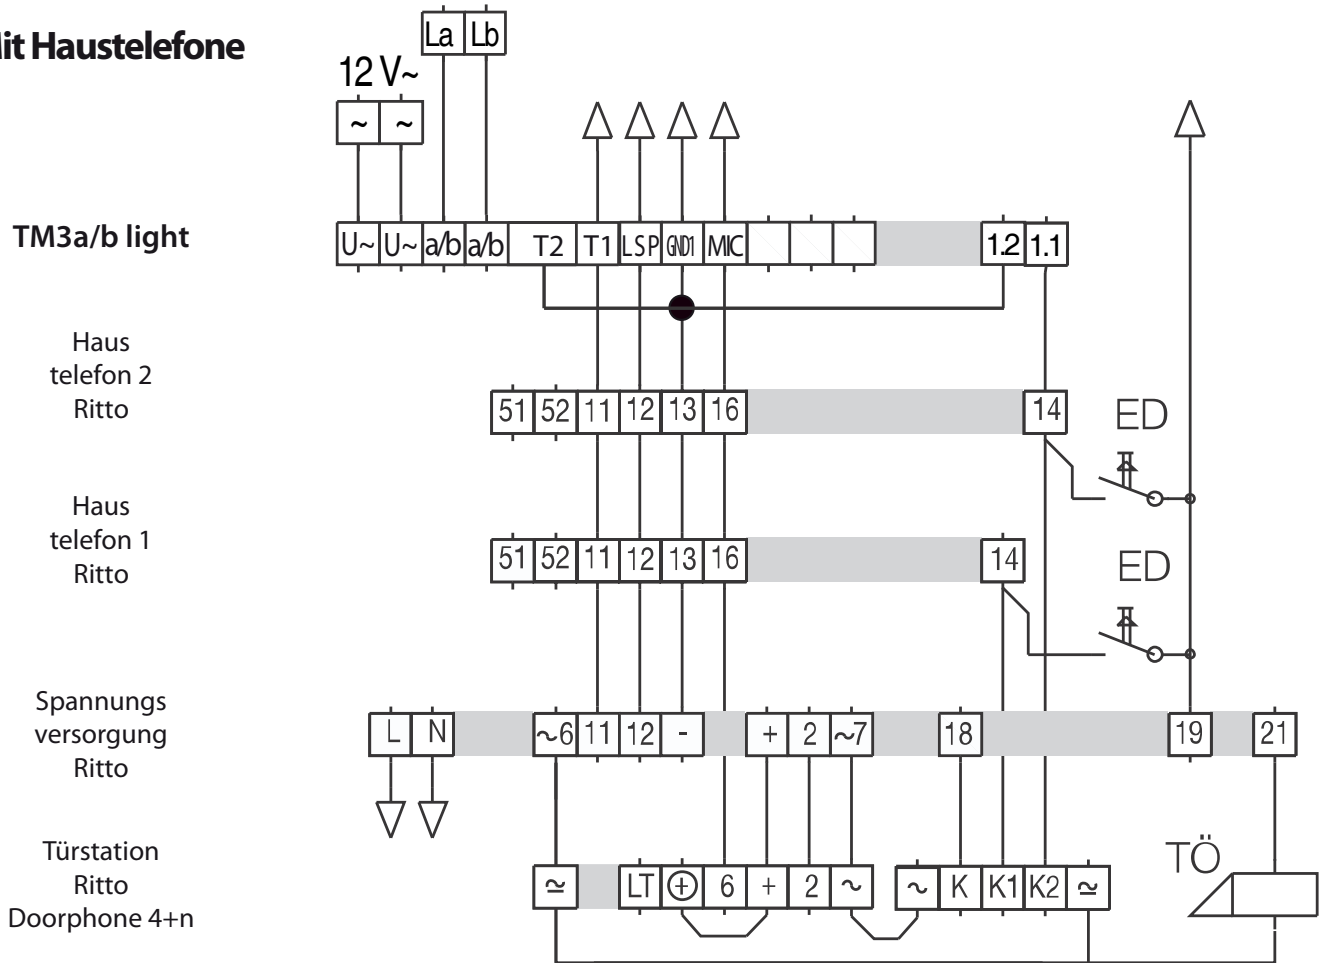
lit Haustelefone

La Lb
12 V~
~ ~

TM3a/b light
U~ U~ a/b a/b T2 T1 LSP GND1 MIC 1.2 1.1

Haus telefon 2 Ritto
51 52 11 12 13 16 14
ED

Haus telefon 1 Ritto
51 52 11 12 13 16 14
ED

Spannungs versorgung Ritto
L N ~6 11 12 - + 2 ~7 18 19 21

Türstation Ritto Doorphone 4+n
≃ LT ⊕ 6 + 2 ~ ~ K K1 K2 ≃
TÖ